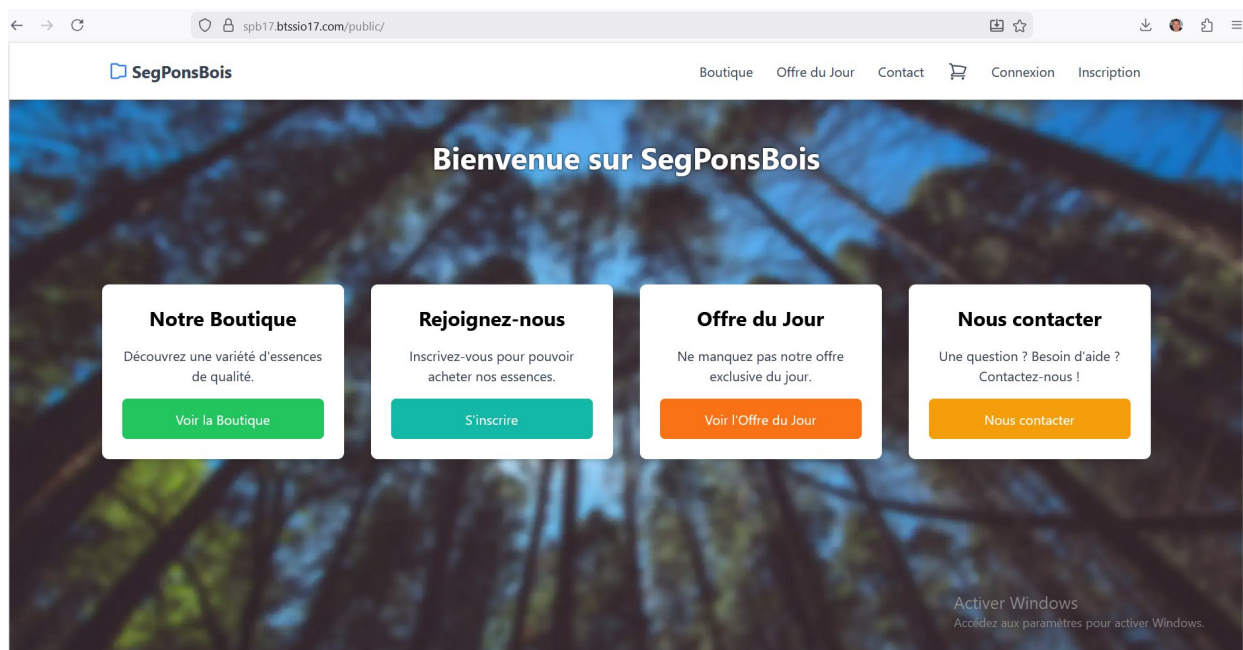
spb17.btssio17.com/public/

SegPonsBois

Boutique Offre du Jour Contact Connexion Inscription

Bienvenue sur SegPonsBois

Notre Boutique

Découvrez une variété d'essences de qualité.

Voir la Boutique

Rejoignez-nous

Inscrivez-vous pour pouvoir acheter nos essences.

S'inscrire

Offre du Jour

Ne manquez pas notre offre exclusive du jour.

Voir l'Offre du Jour

Nous contacter

Une question ? Besoin d'aide ? Contactez-nous !

Nous contacter

Activer Windows
Accédez aux paramètres pour activer Windows.